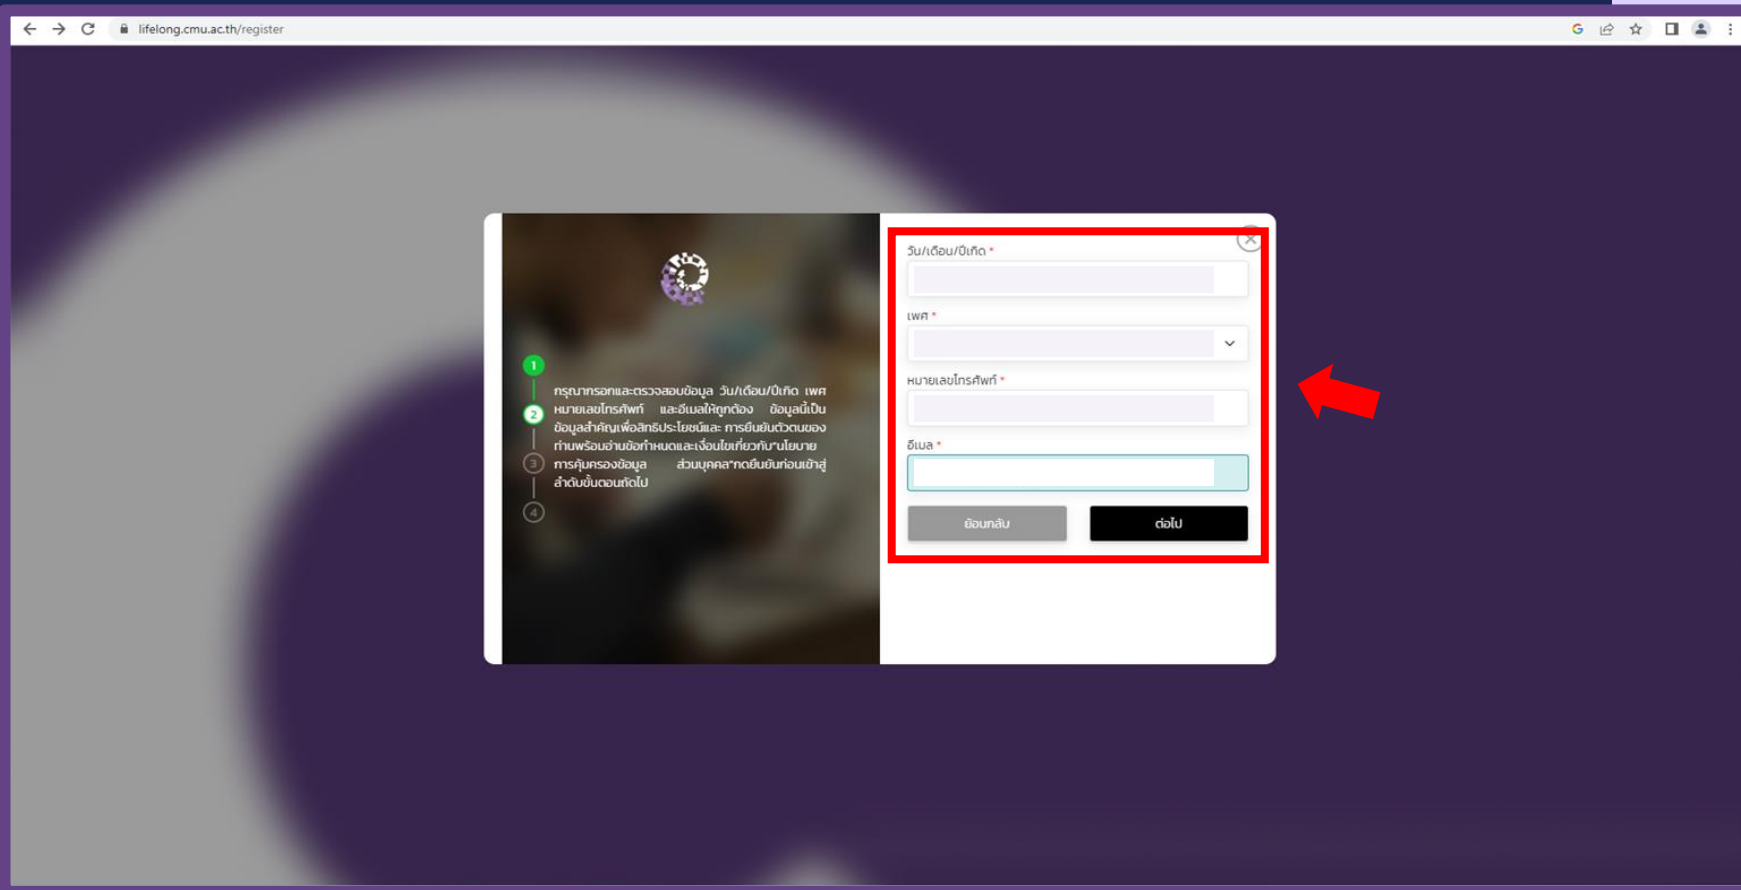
lifelong.cmu.ac.th/register

1
2
3
4

กรุณากรอกและตรวจสอบข้อมูล วัน/เดือน/ปีเกิด เพศ หมายเลขโทรศัพท์ และอีเมลให้ถูกต้อง ข้อมูลนี้เป็นข้อมูลสำคัญเพื่อสิทธิประโยชน์และ การยืนยันตัวตนของท่านพร้อมอ่านข้อกำหนดและเงื่อนไขเกี่ยวกับนโยบายการคุ้มครองข้อมูล ส่วนบุคคลกดยืนยันก่อนเข้าสู่ลำดับขั้นตอนถัดไป

วัน/เดือน/ปีเกิด *

เพศ *

หมายเลขโทรศัพท์ *

อีเมล *

ย้อนกลับ

ต่อไป